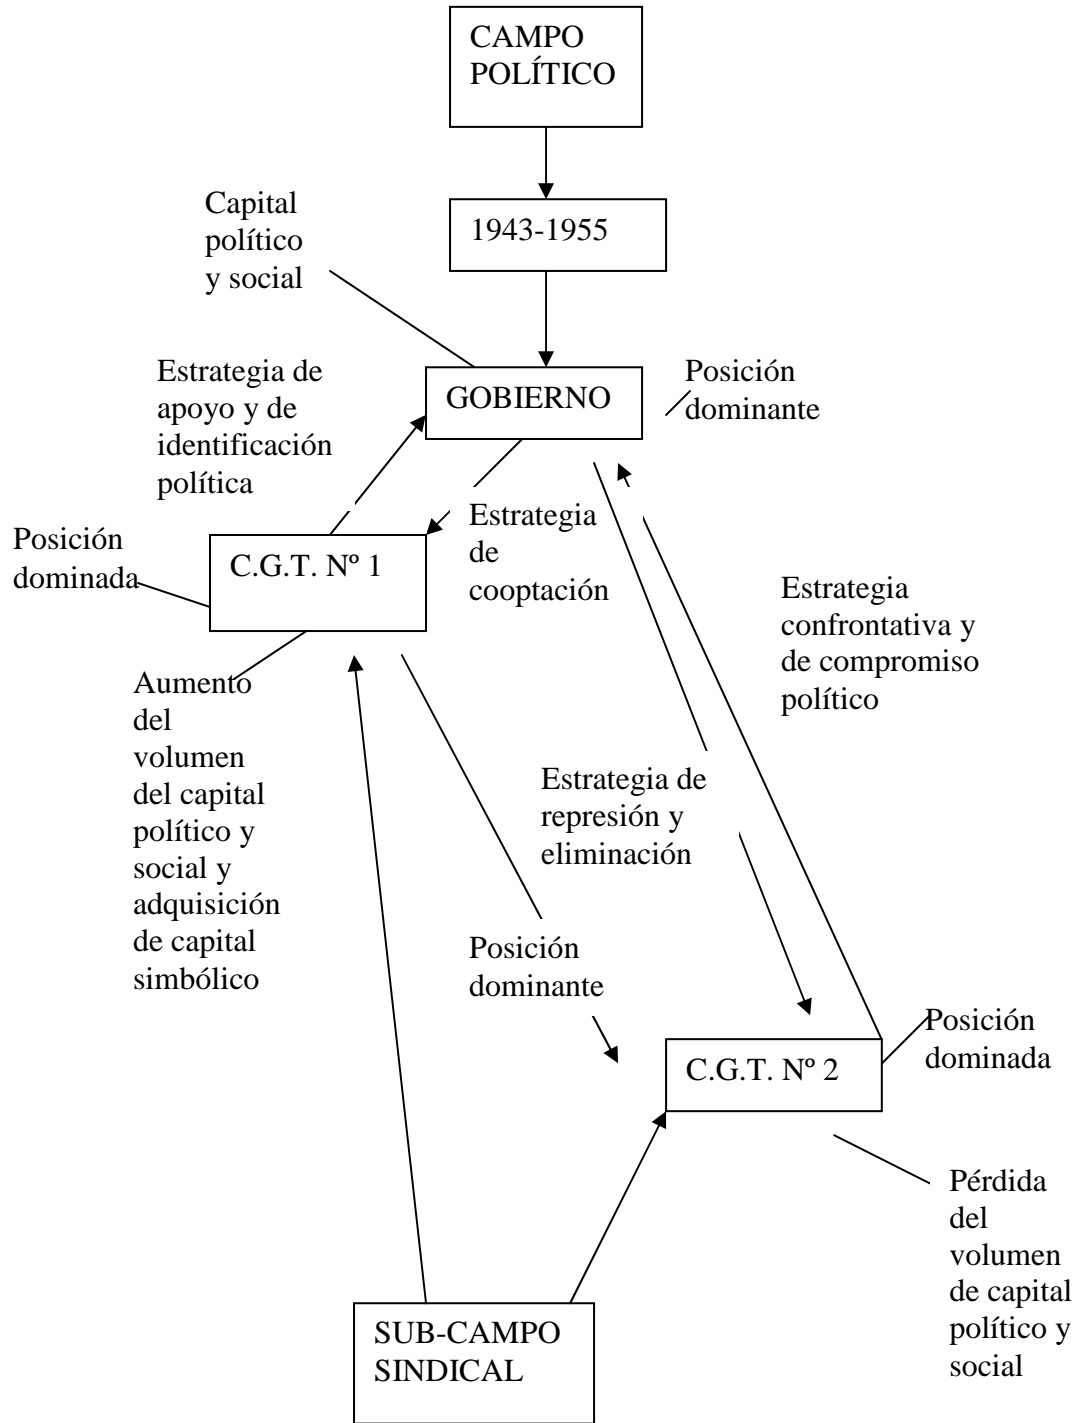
CAMPO POLÍTICO

1943-1955

Capital político y social

GOBIERNO

Posición dominante

Estrategia de apoyo y de identificación política

Estrategia de cooptación

Posición dominada

C.G.T. Nº 1

Estrategia confrontativa y de compromiso político

Aumento del volumen del capital político y social y adquisición de capital simbólico

Estrategia de represión y eliminación

Posición dominante

C.G.T. Nº 2

Posición dominada

Pérdida del volumen de capital político y social

SUB-CAMPO SINDICAL